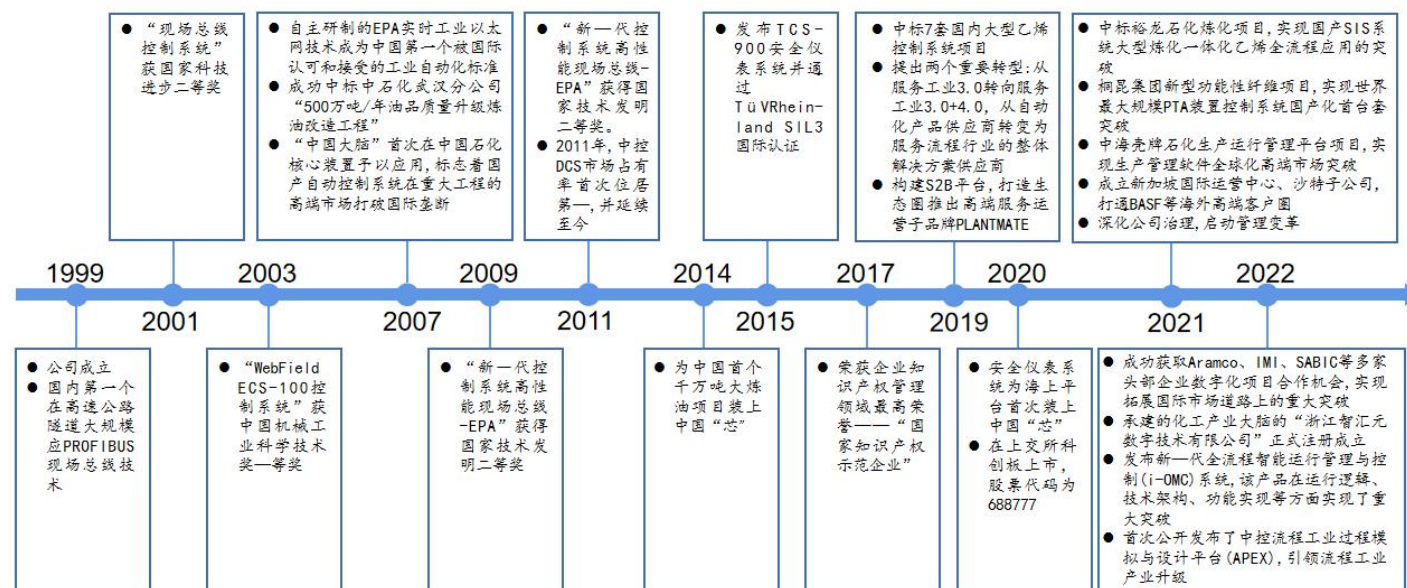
● “现场总线控制系统”获国家科技进步二等奖

● 自主研制的EPA实时工业以太网技术成为中国第一个被国际认可和接受的工业自动化标准
● 成功中标中石化武汉分公司“500万吨/年油品质量升级炼油改造工程”
● “中国大脑”首次在中国石化核心装置予以应用，标志着国产自动控制系统在重大工程的高端市场打破国际垄断

● “新一代控制系统高性能现场总线-EPA”获得国家技术发明二等奖。
● 2011年，中控DCS市场占有率首次位居第一，并延续至今

● 发布TCS-900安全仪表系统并通过TüVRheinland SIL3国际认证

● 中标7套国内大型乙烯控制系统项目
● 提出两个重要转型：从服务工业3.0转向服务工业3.0+4.0，从自动化产品供应商转变为服务流程行业的整体解决方案供应商
● 构建S2B平台，打造生态圈推出高端服务运营子品牌PLANTMATE

● 中标裕龙石化炼化项目，实现国产SIS系统大型炼化一体化乙烯全流程应用的突破
● 桐昆集团新型功能性纤维项目，实现世界最大规模PTA装置控制系统国产化首台套突破
● 中海壳牌石化生产运行管理平台项目，实现生产管理软件全球化高端市场突破
● 成立新加坡国际运营中心、沙特子公司，打通BASF等海外高端客户圈
● 深化公司治理，启动管理变革

1999 2001 2003 2007 2009 2011 2014 2015 2017 2019 2020 2021 2022

● 公司成立
● 国内第一个在高速公路隧道大规模应用PROFIBUS现场总线技术

● “WebField ECS-100控制系统”获中国机械工业科学技术奖一等奖

● “新一代控制系统高性能现场总线-EPA”获得国家技术发明二等奖

● 为中国首个千万吨大炼油项目装上中国“芯”

● 荣获企业知识产权管理领域最高荣誉——“国家知识产权示范企业”

● 安全仪表系统为海上平台首次装上中国“芯”
● 在上交所科创板上市，股票代码为688777

● 成功获取Aramco、IMI、SABIC等多家头部企业数字化项目合作机会，实现拓展国际市场道路上的重大突破
● 承建的化工产业大脑的“浙江智汇元数字技术有限公司”正式注册成立
● 发布新一代全流程智能运行管理与控制(i-OMC)系统，该产品在运行逻辑、技术架构、功能实现等方面实现了重大突破
● 首次公开发布了中控流程工业过程模拟与设计平台(APEX)，引领流程工业产业升级